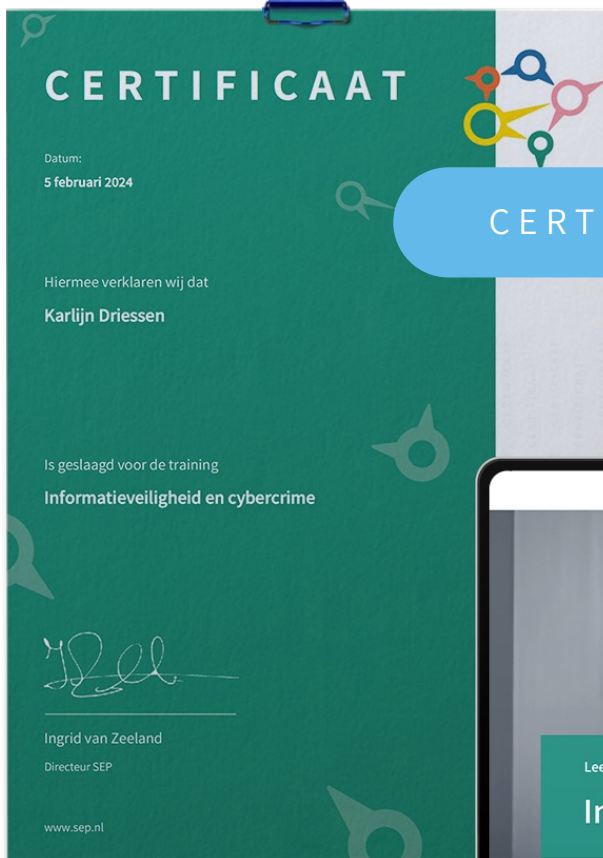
CERTIFICAAT

Datum:
5 februari 2024

Hiermee verklaren wij dat
Karlijn Driessen

Is geslaagd voor de training
Informatieveiligheid en cybercrime

Ingrid van Zeeland
Directeur SEP

www.sep.nl

CERT

Le

In